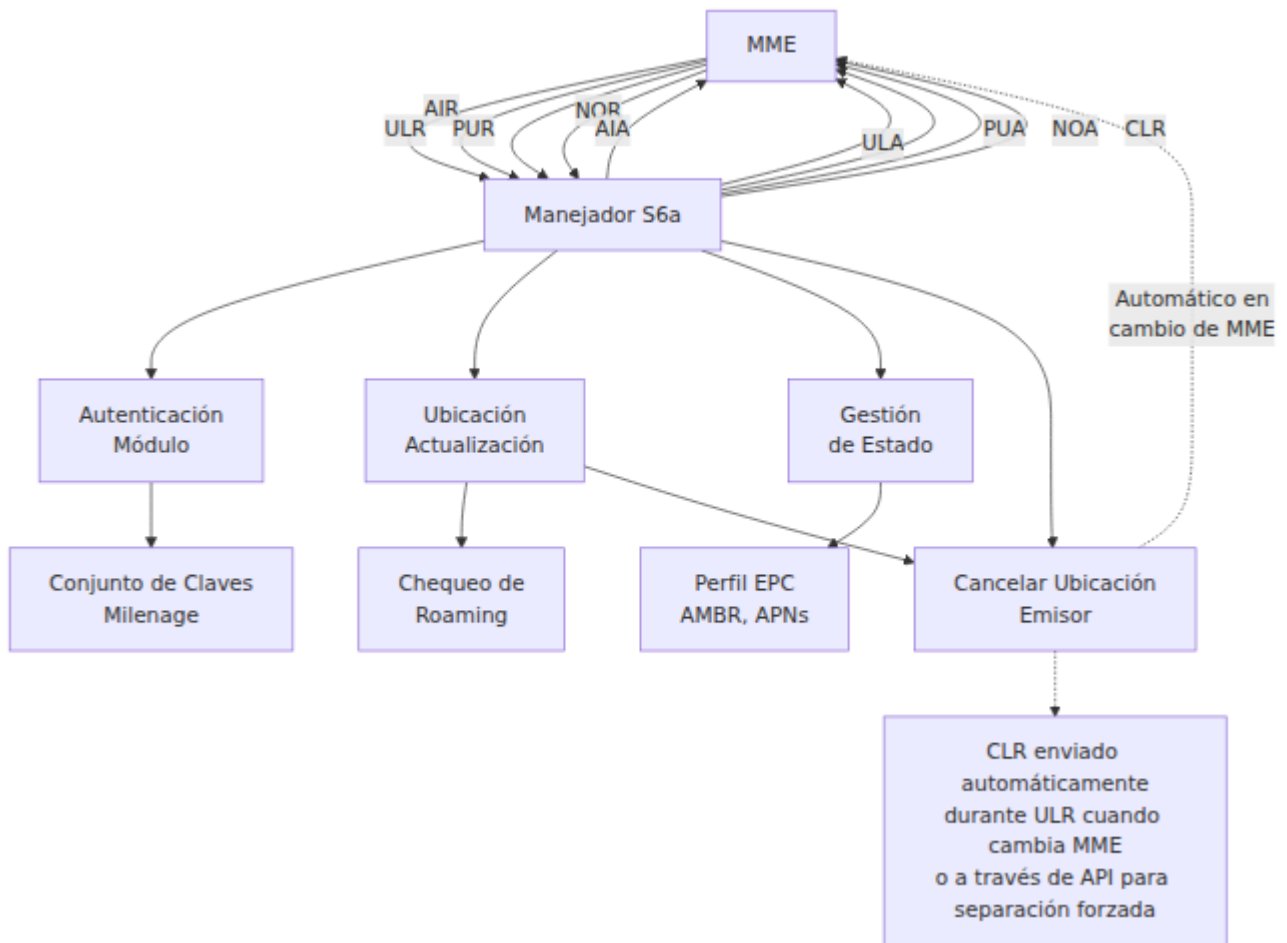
MME

AIR
ULR
PUR
NOR
AIA
ULA
PUA
NOA
CLR

Manejador S6a

Automático en cambio de MME

Autenticación Módulo

Ubicación Actualización

Gestión de Estado

Conjunto de Claves Milenage

Chequeo de Roaming

Perfil EPC AMBR, APNs

Cancelar Ubicación Emisor

CLR enviado automáticamente durante ULR cuando cambia MME o a través de API para separación forzada